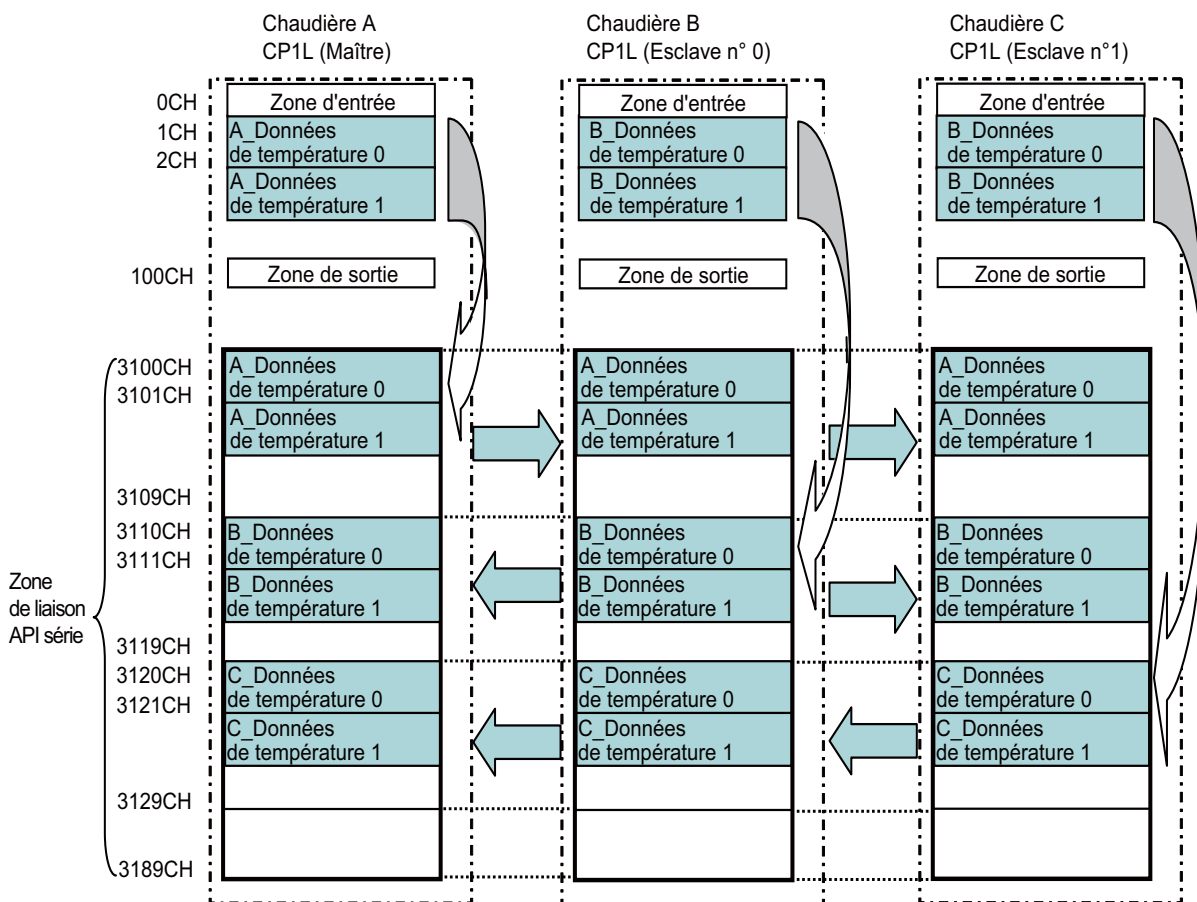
Chaudière A
CP1L (Maître)

Chaudière B
CP1L (Esclave n° 0)

Chaudière C
CP1L (Esclave n°1)

0CH
1CH
2CH

100CH

Zone d'entrée
A_Données de température 0
A_Données de température 1

Zone de sortie

Zone d'entrée
B_Données de température 0
B_Données de température 1

Zone de sortie

Zone d'entrée
B_Données de température 0
B_Données de température 1

Zone de sortie

Zone de liaison API série

3100CH
3101CH
3109CH
3110CH
3111CH
3119CH
3120CH
3121CH
3129CH
3189CH

A_Données de température 0
A_Données de température 1
B_Données de température 0
B_Données de température 1
C_Données de température 0
C_Données de température 1

A_Données de température 0
A_Données de température 1
B_Données de température 0
B_Données de température 1
C_Données de température 0
C_Données de température 1

A_Données de température 0
A_Données de température 1
B_Données de température 0
B_Données de température 1
C_Données de température 0
C_Données de température 1